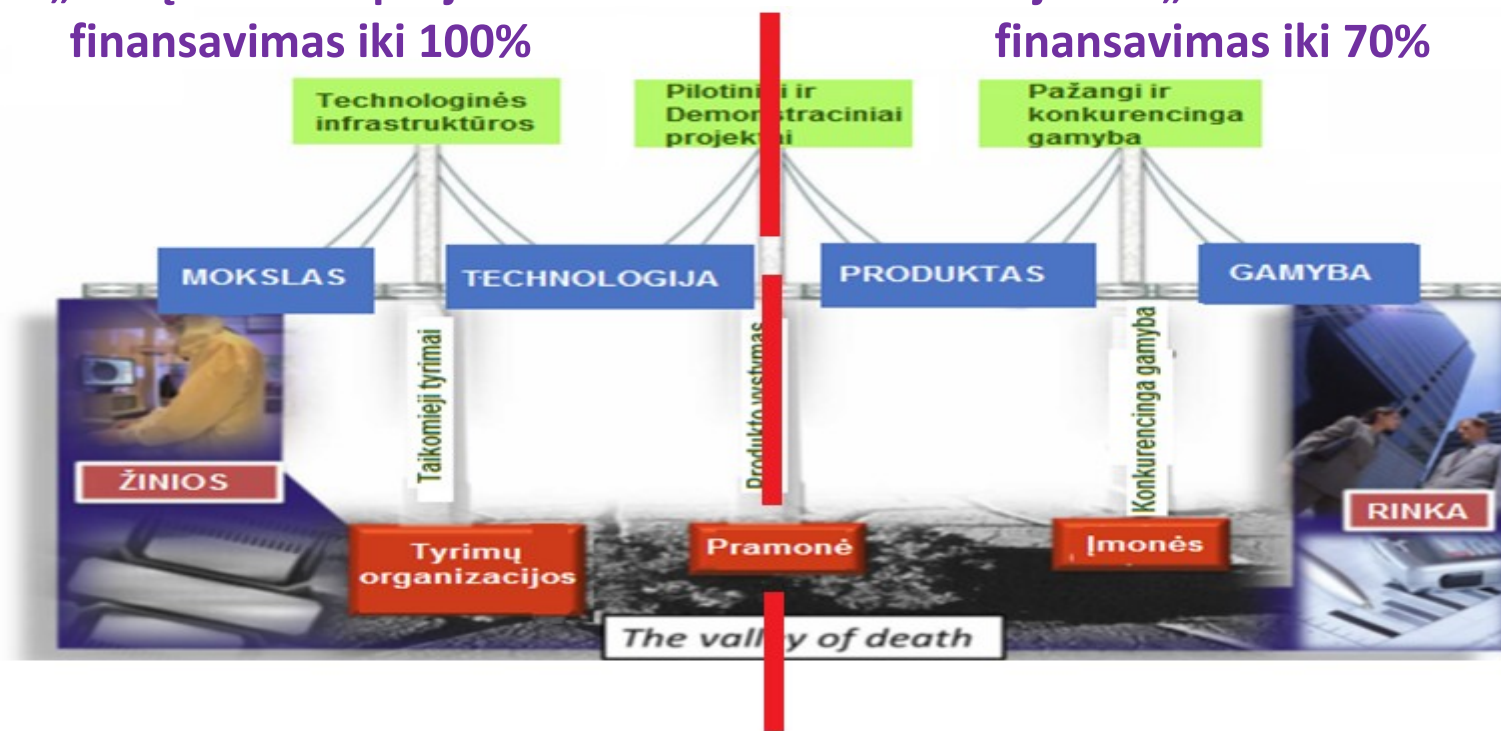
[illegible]
finansavimas iki 100%

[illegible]
finansavimas iki 70%

Technologinės infrastruktūros

Pilotin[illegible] ir Demon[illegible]straciniai projek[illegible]

Pažangi ir konkurencinga gamyba

MOKSLAS

TECHNOLOGIJA

PRODUKTAS

GAMYBA

Taikomieji tyrimai

Produkto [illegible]

Konkurencinga gamyba

ŽINIOS

RINKA

Tyrimų organizacijos

Pramonė

Įmonės

The vall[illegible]y of death